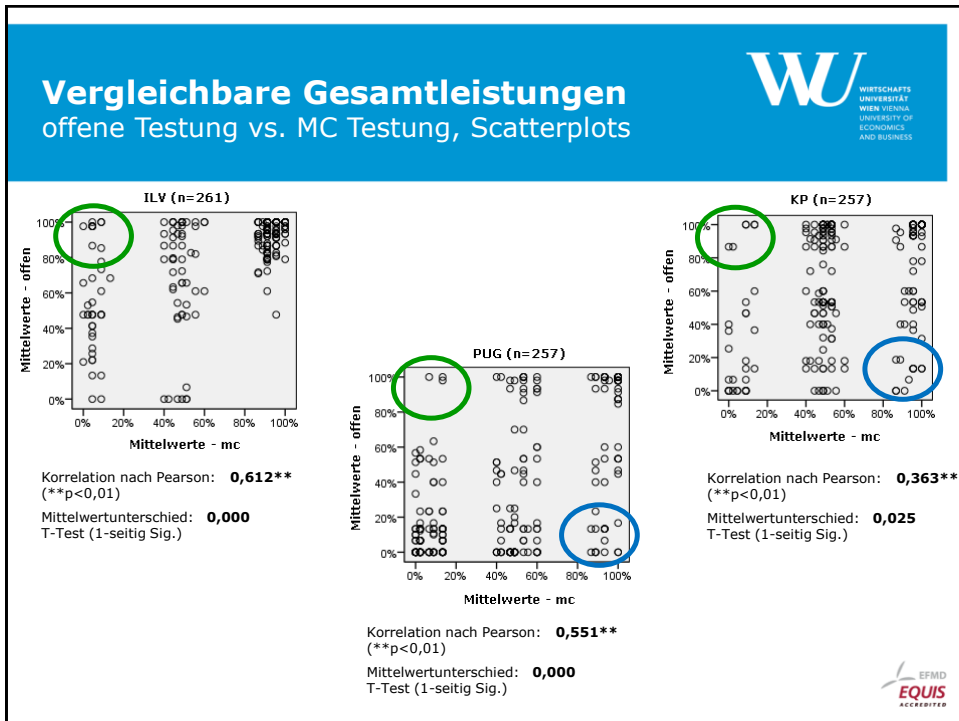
**Vergleichbare Gesamtleistungen**
offene Testung vs. MC Testung, Scatterplots

WU WIRTSCHAFTS UNIVERSITÄT WIEN VIENNA UNIVERSITY OF ECONOMICS AND BUSINESS

ILV (n=261)

Mittelwerte - offen

100%
80%
60%
40%
20%
0%

0% 20% 40% 60% 80% 100%

Mittelwerte - mc

Korrelation nach Pearson: **0,612****
(**p<0,01)

Mittelwertunterschied: **0,000**
T-Test (1-seitig Sig.)

PUG (n=257)

Mittelwerte - offen

100%
80%
60%
40%
20%
0%

0% 20% 40% 60% 80% 100%

Mittelwerte - mc

Korrelation nach Pearson: **0,551****
(**p<0,01)

Mittelwertunterschied: **0,000**
T-Test (1-seitig Sig.)

KP (n=257)

Mittelwerte - offen

100%
80%
60%
40%
20%
0%

0% 20% 40% 60% 80% 100%

Mittelwerte - mc

Korrelation nach Pearson: **0,363****
(**p<0,01)

Mittelwertunterschied: **0,025**
T-Test (1-seitig Sig.)

EFMD EQUIS ACCREDITED